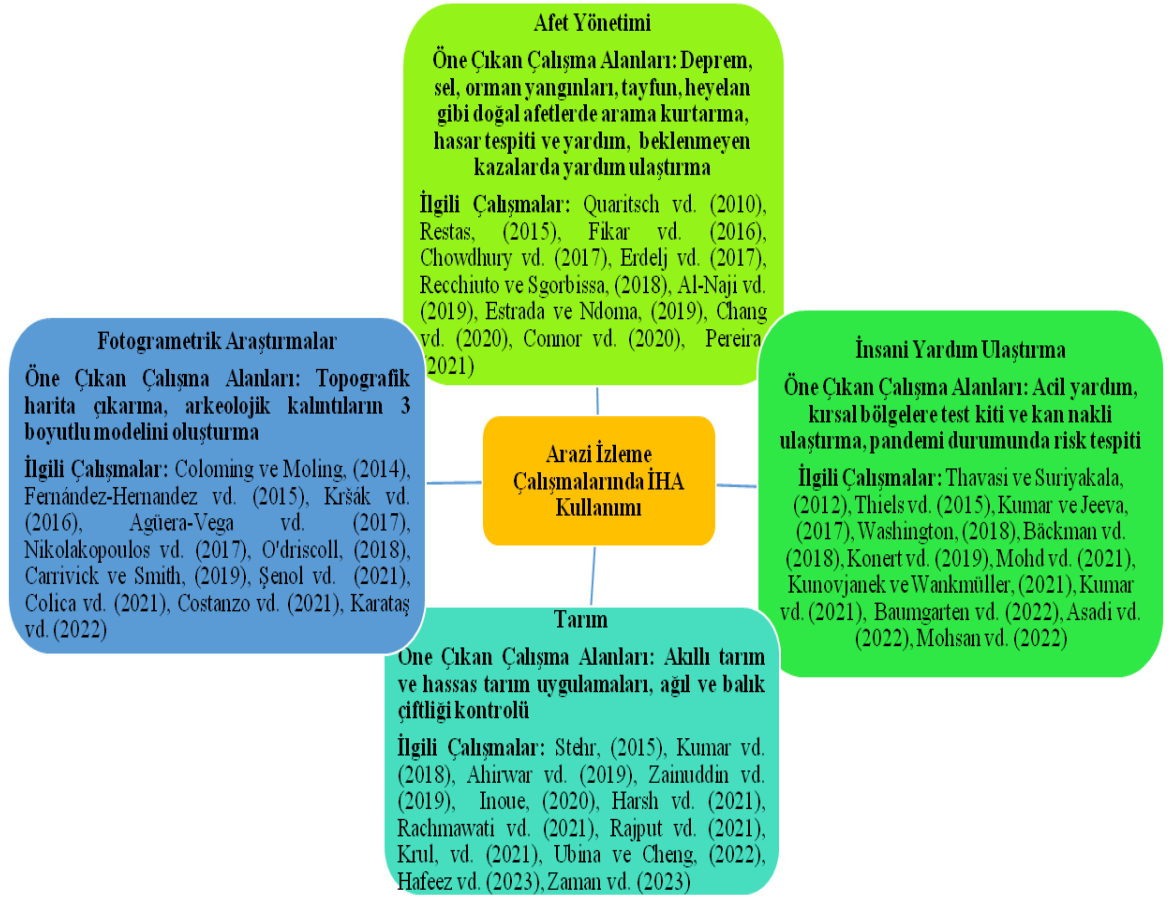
Afet Yönetimi

Öne Çıkan Çalışma Alanları: Deprem, sel, orman yangınları, tayfun, heyelan gibi doğal afetlerde arama kurtarma, hasar tespiti ve yardım, beklenmeyen kazalarda yardım ulaştırma

İlgili Çalışmalar: Quaritsch vd. (2010), Restas, (2015), Fikar vd. (2016), Chowdhury vd. (2017), Erdelj vd. (2017), Recchiuto ve Sgorbissa, (2018), Al-Naji vd. (2019), Estrada ve Ndoma, (2019), Chang vd. (2020), Connor vd. (2020), Pereira (2021)

Fotogrametrik Araştırmalar

Öne Çıkan Çalışma Alanları: Topografik harita çıkarma, arkeolojik kalıntıların 3 boyutlu modelini oluşturma

İlgili Çalışmalar: Coloming ve Moling, (2014), Fernández-Hernandez vd. (2015), Kršák vd. (2016), Agüera-Vega vd. (2017), Nikolakopoulos vd. (2017), O'driscoll, (2018), Carrivick ve Smith, (2019), Şenol vd. (2021), Colica vd. (2021), Costanzo vd. (2021), Karataş vd. (2022)

Arazi İzleme Çalışmalarında İHA Kullanımı

İnsani Yardım Ulaştırma

Öne Çıkan Çalışma Alanları: Acil yardım, kırsal bölgelere test kiti ve kan nakli ulaştırma, pandemi durumunda risk tespiti

İlgili Çalışmalar: Thavasi ve Suriyakala, (2012), Thiels vd. (2015), Kumar ve Jeeva, (2017), Washington, (2018), Bäckman vd. (2018), Konert vd. (2019), Mohd vd. (2021), Kunovjanek ve Wankmüller, (2021), Kumar vd. (2021), Baumgarten vd. (2022), Asadi vd. (2022), Mohsan vd. (2022)

Tarım

Öne Çıkan Çalışma Alanları: Akıllı tarım ve hassas tarım uygulamaları, ağıl ve balık çiftliği kontrolü

İlgili Çalışmalar: Stehr, (2015), Kumar vd. (2018), Ahirwar vd. (2019), Zainuddin vd. (2019), Inoue, (2020), Harsh vd. (2021), Rachmawati vd. (2021), Rajput vd. (2021), Krul, vd. (2021), Ubina ve Cheng, (2022), Hafeez vd. (2023), Zaman vd. (2023)